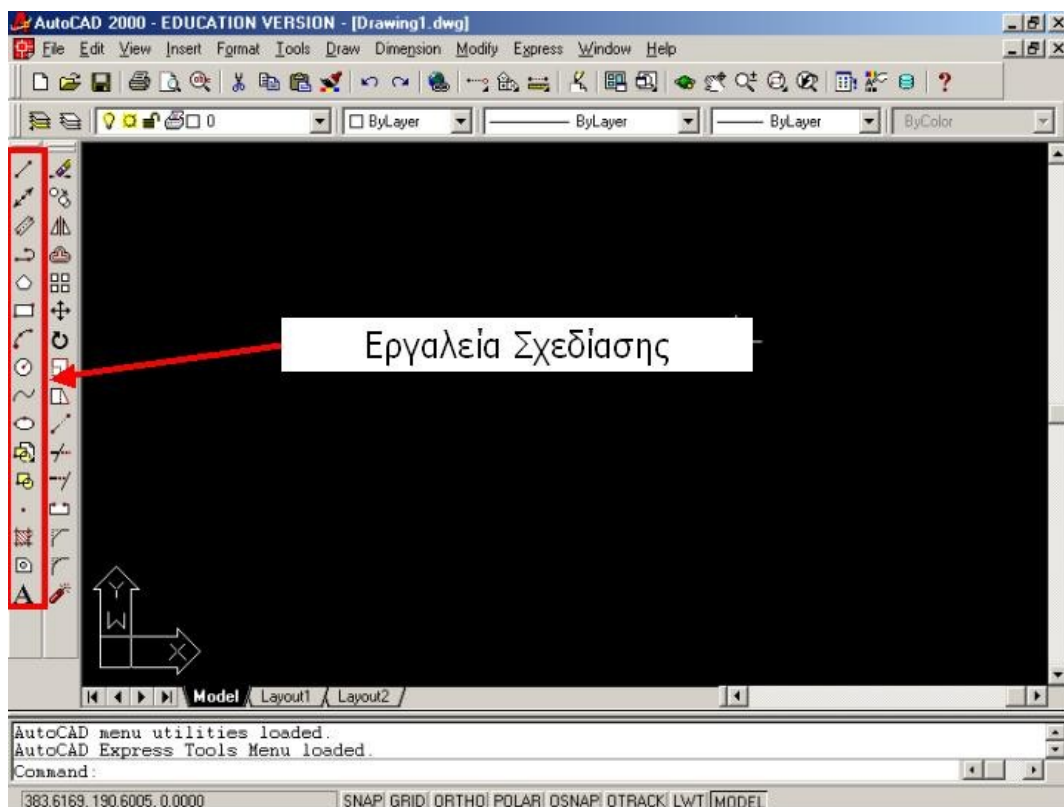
AutoCAD 2000 - EDUCATION VERSION - [Drawing1.dwg]

File Edit View Insert Format Tools Draw Dimension Modify Express Window Help

0

ByLayer

ByLayer

ByLayer

ByColor

Εργαλεία Σχεδίασης

Y

W

X

Model Layout1 Layout2

AutoCAD menu utilities loaded.
AutoCAD Express Tools Menu loaded.
Command:

383.6169, 190.6005, 0.0000

SNAP GRID ORTHO POLAR OSNAP OTRACK LWT MODEL